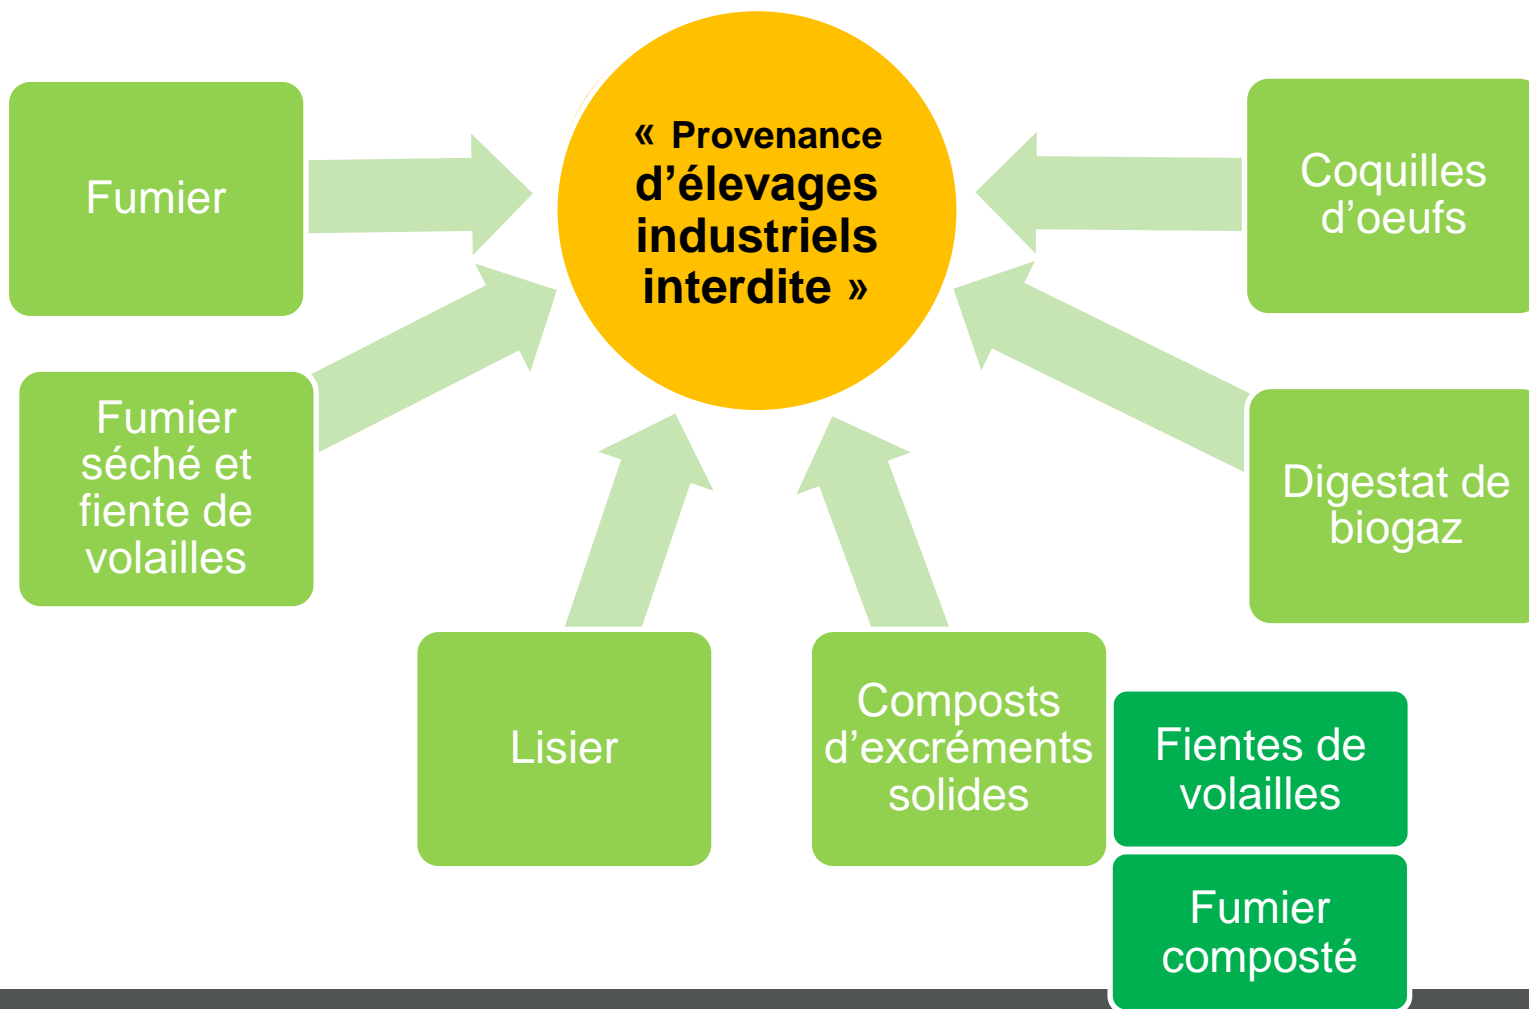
« Provenance d’élevages industriels interdite »

Fumier

Fumier séché et fiente de volailles

Lisier

Composts d’excréments solides

Fientes de volailles

Fumier composté

Digestat de biogaz

Coquilles d’oeufs